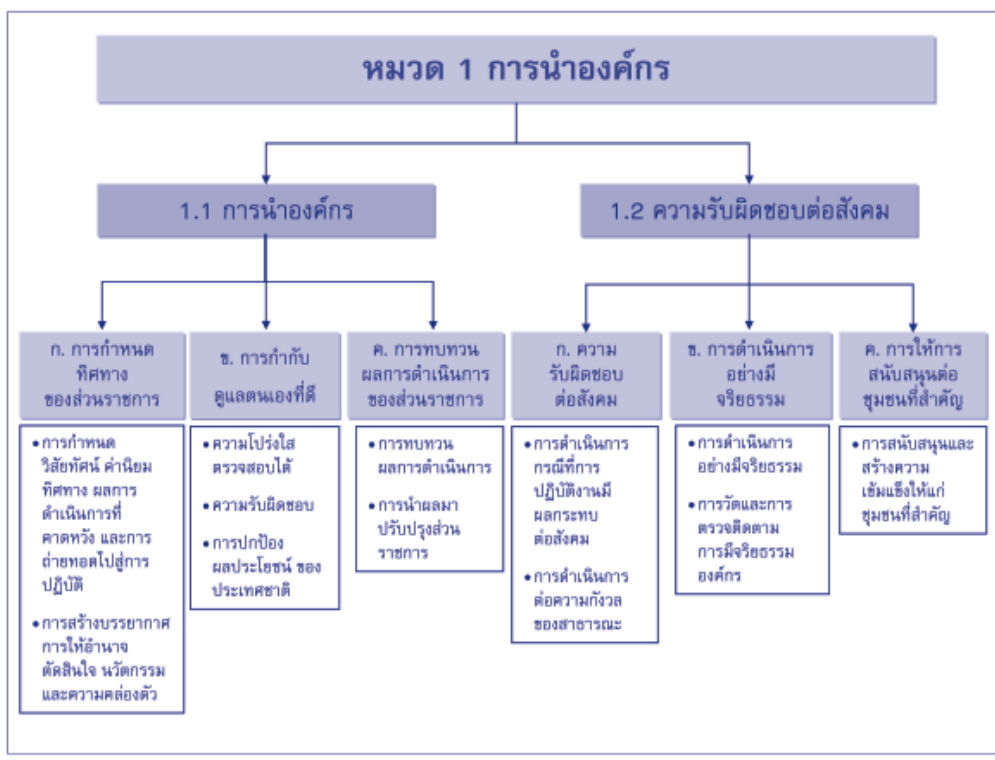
หมวด 1 การนำองค์กร

1.1 การนำองค์กร

1.2 ความรับผิดชอบต่อสังคม

ก. การกำหนดทิศทางของส่วนราชการ

ข. การกำกับดูแลตนเองที่ดี

ค. การทบทวนผลการดำเนินการของส่วนราชการ

ก. ความรับผิดชอบต่อสังคม

ข. การดำเนินการอย่างมีจริยธรรม

ค. การให้การสนับสนุนต่อชุมชนที่สำคัญ

• การกำหนดวิสัยทัศน์ ค่านิยม ทิศทาง ผลการดำเนินการที่คาดหวัง และการถ่ายทอดไปสู่การปฏิบัติ

• การสร้างบรรยากาศการให้อำนาจตัดสินใจ นวัตกรรม และความคล่องตัว

• ความโปร่งใสตรวจสอบได้

• ความรับผิดชอบ

• การปกป้องผลประโยชน์ ของประเทศชาติ

• การทบทวนผลการดำเนินการ

• การนำผลมาปรับปรุงส่วนราชการ

• การดำเนินการกรณีที่การปฏิบัติงานมีผลกระทบต่อสังคม

• การดำเนินการต่อความกังวลของสาธารณะ

• การดำเนินการอย่างมีจริยธรรม

• การวัดและการตรวจติดตามการมีจริยธรรมองค์กร

• การสนับสนุนและสร้างความเข้มแข็งให้แก่ชุมชนที่สำคัญ